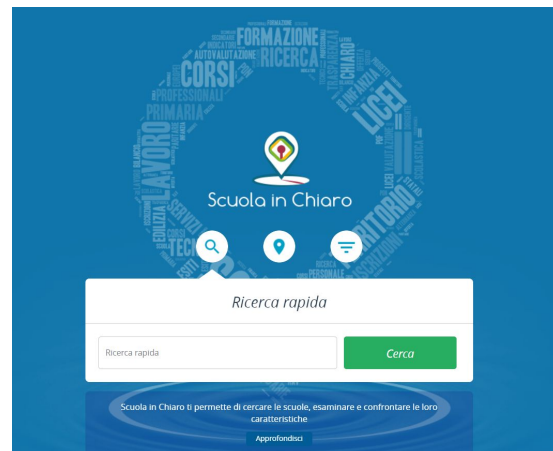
FORMAZIONE
AUTOVALUTAZIONE
RICERCA
CORSI
PROFESSIONALI
PRIMARIA
CHIARO
LICEI
LAVORO
TERRITORIO
SERVIZI
EDILIZIA
TECNICI
PERSONALE
ISCRIZIONI

Scuola in Chiaro

Ricerca rapida

Ricerca rapida

Cerca

Scuola in Chiaro ti permette di cercare le scuole, esaminare e confrontare le loro caratteristiche

Approfondisci